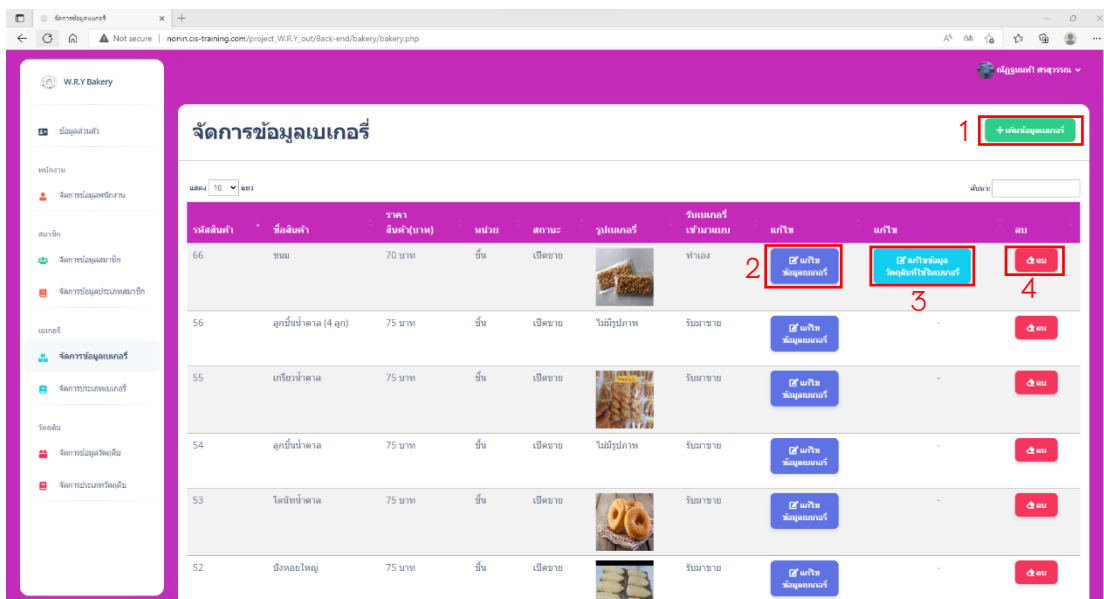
จัดการข้อมูลเบเกอรี่ × +

Not secure | nonin.cis-training.com/project_W.R.Y_out/Back-end/bakery/bakery.php

W.R.Y Bakery

ข้อมูลส่วนตัว

พนักงาน
จัดการข้อมูลพนักงาน

สมาชิก
จัดการข้อมูลสมาชิก
จัดการข้อมูลประเภทสมาชิก

เบเกอรี่
จัดการข้อมูลเบเกอรี่
จัดการประเภทเบเกอรี่

วัตถุดิบ
จัดการข้อมูลวัตถุดิบ
จัดการประเภทวัตถุดิบ

ณัฐนนท์ ศรสุวรรณ

จัดการข้อมูลเบเกอรี่

1 + เพิ่มข้อมูลเบเกอรี่

แสดง 10 แถว

ค้นหา:

| รหัสสินค้า | ชื่อสินค้า | ราคา สินค้า(บาท) | หน่วย | สถานะ | รูปเบเกอรี่ | รับเบเกอรี่ เข้ามาแบบ | แก้ไข | แก้ไข | ลบ |
|---|---|---|---|---|---|---|---|---|---|
| 66 | ขนม | 70 บาท | ชิ้น | เปิดขาย | | ทำเอง | 2 แก้ไขข้อมูลเบเกอรี่ | แก้ไขข้อมูลวัตถุดิบที่ใช้ในเบเกอรี่ 3 | ลบ 4 |
| 56 | ลูกชิ้นน้ำตาล (4 ลูก) | 75 บาท | ชิ้น | เปิดขาย | ไม่มีรูปภาพ | รับมาขาย | แก้ไขข้อมูลเบเกอรี่ | - | ลบ |
| 55 | เกรียวน้ำตาล | 75 บาท | ชิ้น | เปิดขาย | | รับมาขาย | แก้ไขข้อมูลเบเกอรี่ | - | ลบ |
| 54 | ลูกชิ้นน้ำตาล | 75 บาท | ชิ้น | เปิดขาย | ไม่มีรูปภาพ | รับมาขาย | แก้ไขข้อมูลเบเกอรี่ | - | ลบ |
| 53 | โดนัทน้ำตาล | 75 บาท | ชิ้น | เปิดขาย | | รับมาขาย | แก้ไขข้อมูลเบเกอรี่ | - | ลบ |
| 52 | ปังหอยใหญ่ | 75 บาท | ชิ้น | เปิดขาย | | รับมาขาย | แก้ไขข้อมูลเบเกอรี่ | - | ลบ |